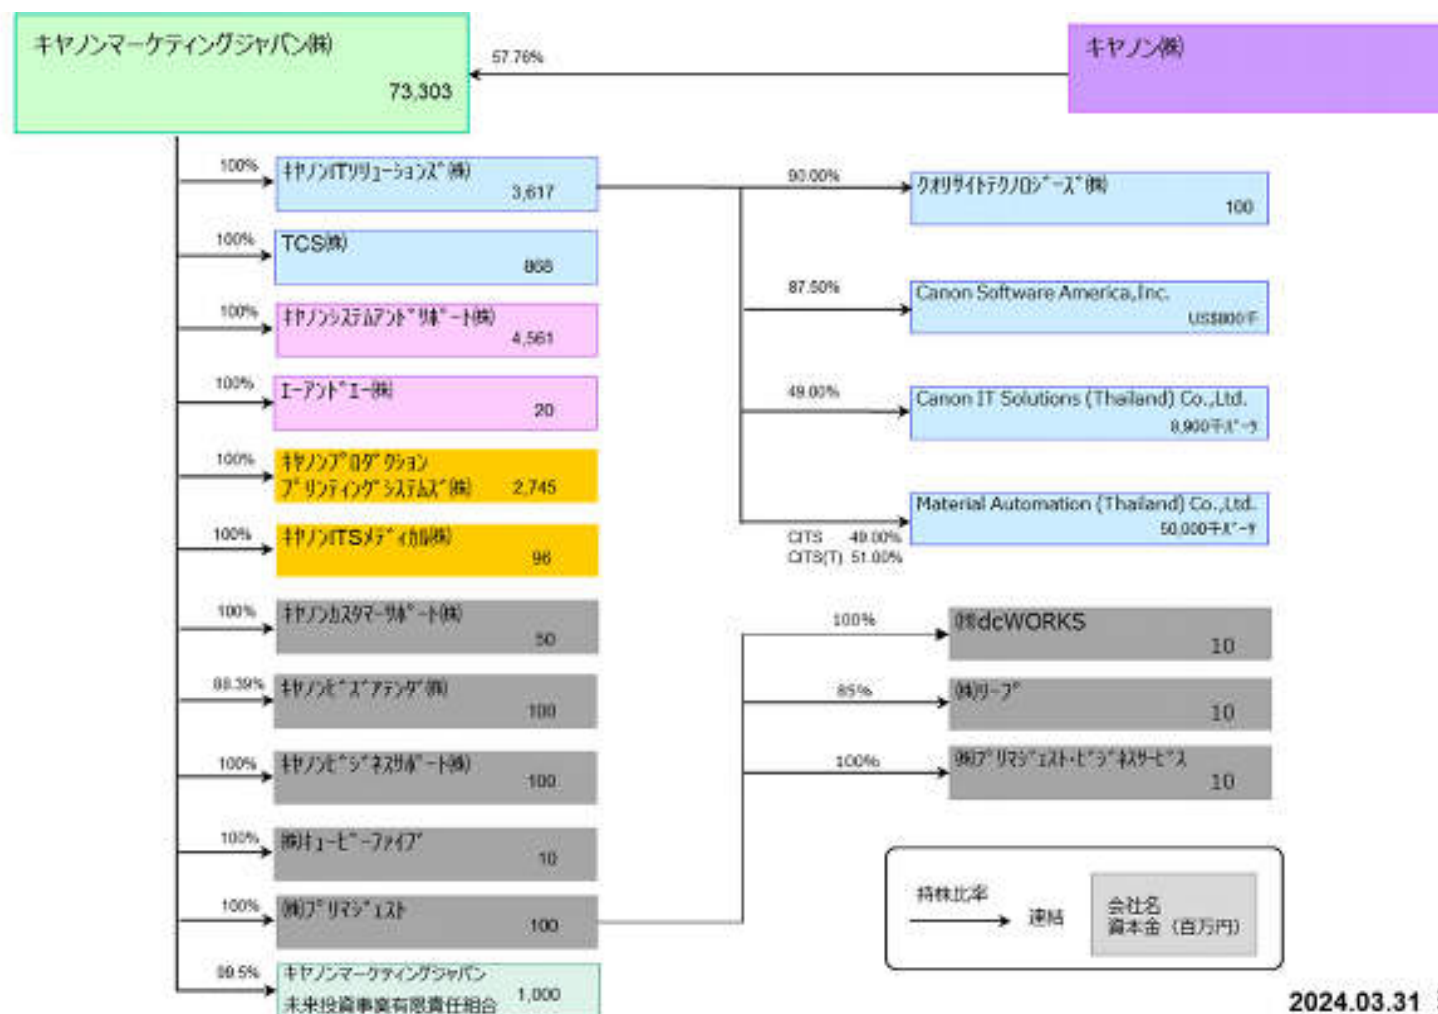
キヤノンマーケティングジャパン㈱
73,303

57.76%

キヤノン㈱

100%
ｷﾔﾉﾝITｿﾘｭｰｼｮﾝｽﾞ㈱
3,617

100%
TCS㈱
868

100%
ｷﾔﾉﾝｼｽﾃﾑｱﾝﾄﾞｻﾎﾟｰﾄ㈱
4,561

100%
ｴｰｱﾝﾄﾞｴｰ㈱
20

100%
ｷﾔﾉﾝﾌﾟﾛﾀﾞｸｼｮﾝﾌﾟﾘﾝﾃｨﾝｸﾞｼｽﾃﾑｽﾞ㈱
2,745

100%
ｷﾔﾉﾝITSﾒﾃﾞｨｶﾙ㈱
96

100%
ｷﾔﾉﾝｶｽﾀﾏｰｻﾎﾟｰﾄ㈱
50

88.39%
ｷﾔﾉﾝﾋﾞｽﾞｱﾃﾝﾀﾞ㈱
100

100%
ｷﾔﾉﾝﾋﾞｼﾞﾈｽｻﾎﾟｰﾄ㈱
100

100%
㈱ｷｭｰﾋﾞｰﾌｧｲﾌﾞ
10

100%
㈱ﾌﾟﾘﾏｼﾞｪｽﾄ
100

99.5%
キヤノンマーケティングジャパン未来投資事業有限責任組合
1,000

90.00%
ｸｵﾘｻｲﾄﾃｸﾉﾛｼﾞｰｽﾞ㈱
100

87.50%
Canon Software America,Inc.
US$800千

49.00%
Canon IT Solutions (Thailand) Co.,Ltd.
8,900千ﾊﾞｰﾂ

Material Automation (Thailand) Co.,Ltd.
50,000千ﾊﾞｰﾂ
CITS 49.00%
CITS(T) 51.00%

100%
㈱dcWORKS
10

85%
㈱ﾘｰﾌﾞ
10

100%
㈱ﾌﾟﾘﾏｼﾞｪｽﾄ･ﾋﾞｼﾞﾈｽｻｰﾋﾞｽ
10

持株比率
連結
会社名
資本金（百万円）

2024.03.31